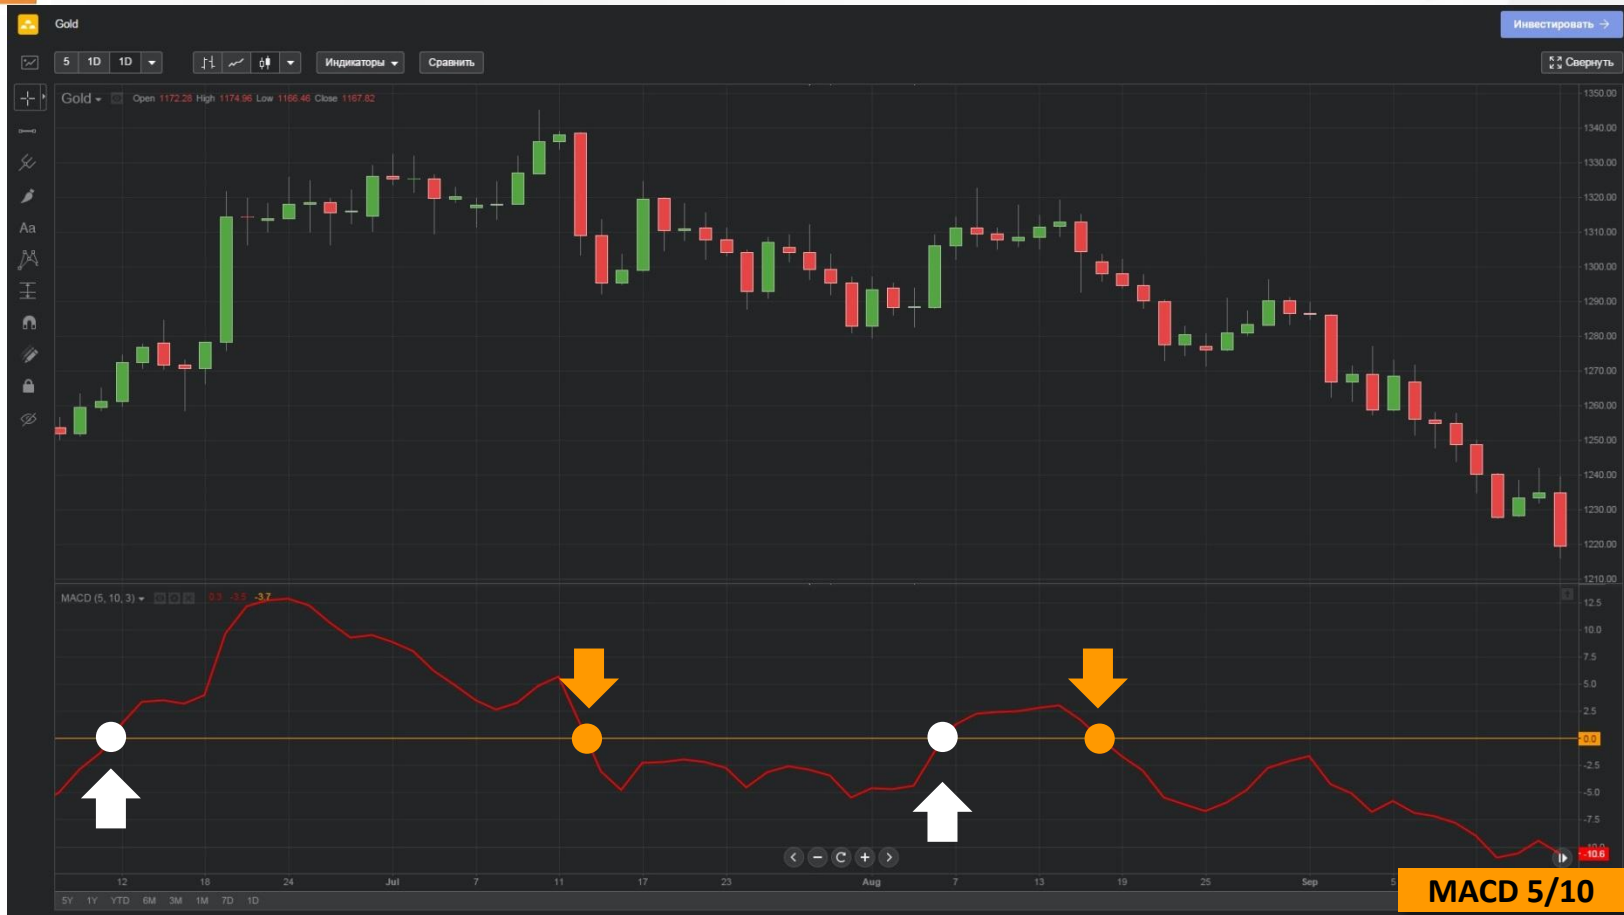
Gold

Инвестировать →

5 1D 1D

Индикаторы

Сравнить

Свернуть

Gold Open 1172.28 High 1174.96 Low 1166.46 Close 1167.82

1350.00
1340.00
1330.00
1320.00
1310.00
1300.00
1290.00
1280.00
1270.00
1260.00
1250.00
1240.00
1230.00
1220.00
1210.00

MACD (5, 10, 3) -3.7

12.5
10.0
7.5
5.0
2.5
0.0
-2.5
-5.0
-7.5
-10.6

12 18 24 Jul 7 11 17 23 Aug 7 13 19 25 Sep 5

5Y 1Y YTD 6M 3M 1M 7D 1D

MACD 5/10